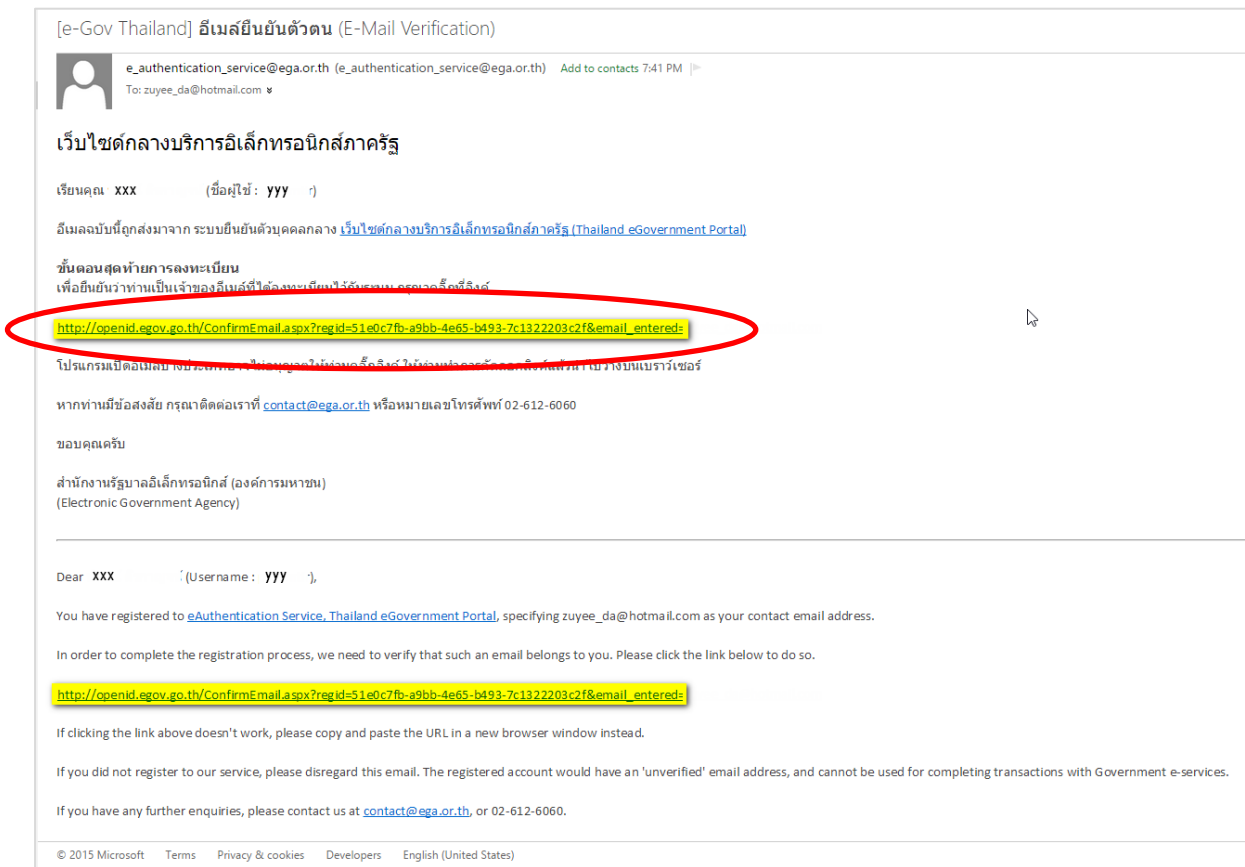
[e-Gov Thailand] อีเมล์ยืนยันตัวตน (E-Mail Verification)

e_authentication_service@ega.or.th (e_authentication_service@ega.or.th) Add to contacts 7:41 PM
To: zuyee_da@hotmail.com

เว็บไซต์กลางบริการอิเล็กทรอนิกส์ภาครัฐ

เรียนคุณ XXX (ชื่อผู้ใช้ : yyy )

อีเมลฉบับนี้ถูกส่งมาจาก ระบบยืนยันตัวบุคคลกลาง เว็บไซต์กลางบริการอิเล็กทรอนิกส์ภาครัฐ (Thailand eGovernment Portal)

ขั้นตอนสุดท้ายการลงทะเบียน
เพื่อยืนยันว่าท่านเป็นเจ้าของอีเมล์ที่ได้ลงทะเบียนไว้กับระบบ กรุณาคลิ๊กที่ลิงค์

http://openid.egov.go.th/ConfirmEmail.aspx?regid=51e0c7fb-a9bb-4e65-b493-7c1322203c2f&email_entered=

โปรแกรมเปิดอีเมลบางประเภท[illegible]ให้ท่านคลิ๊กลิงค์ ให้ท่าน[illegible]ไปวางบนเบราว์เซอร์

หากท่านมีข้อสงสัย กรุณาติดต่อเราที่ contact@ega.or.th หรือหมายเลขโทรศัพท์ 02-612-6060

ขอบคุณครับ

สำนักงานรัฐบาลอิเล็กทรอนิกส์ (องค์การมหาชน)
(Electronic Government Agency)

Dear XXX (Username : yyy ),

You have registered to eAuthentication Service, Thailand eGovernment Portal, specifying zuyee_da@hotmail.com as your contact email address.

In order to complete the registration process, we need to verify that such an email belongs to you. Please click the link below to do so.

http://openid.egov.go.th/ConfirmEmail.aspx?regid=51e0c7fb-a9bb-4e65-b493-7c1322203c2f&email_entered=

If clicking the link above doesn't work, please copy and paste the URL in a new browser window instead.

If you did not register to our service, please disregard this email. The registered account would have an 'unverified' email address, and cannot be used for completing transactions with Government e-services.

If you have any further enquiries, please contact us at contact@ega.or.th, or 02-612-6060.

© 2015 Microsoft Terms Privacy & cookies Developers English (United States)